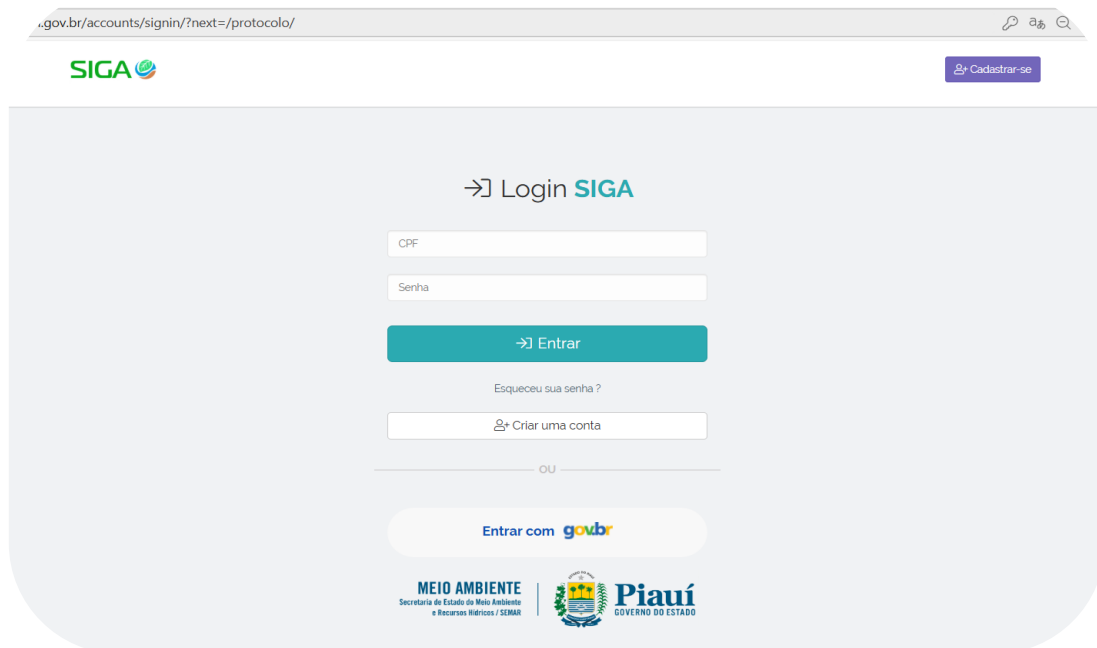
.gov.br/accounts/signin/?next=/protocolo/

SIGA

Cadastrar-se

Login SIGA

CPF

Senha

Entrar

Esqueceu sua senha ?

Criar uma conta

OU

Entrar com gov.br

MEIO AMBIENTE
Secretaria de Estado do Meio Ambiente e Recursos Hídricos / SEMAR

Piauí
GOVERNO DO ESTADO